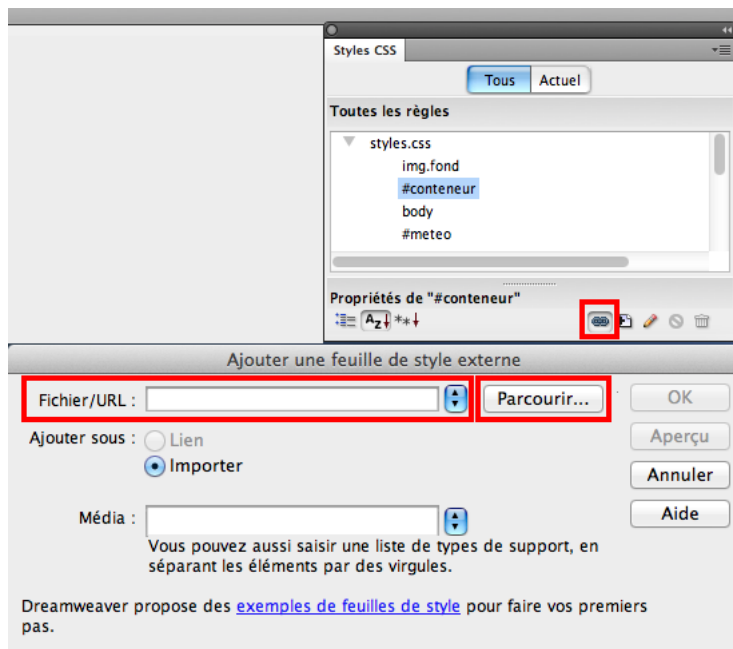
Styles CSS

Tous Actuel

Toutes les règles

styles.css
img.fond
#conteneur
body
#meteo

Propriétés de "#conteneur"

Ajouter une feuille de style externe

Fichier/URL :

Parcourir...

OK

Aperçu

Annuler

Aide

Ajouter sous : Lien
Importer

Média :

Vous pouvez aussi saisir une liste de types de support, en séparant les éléments par des virgules.

Dreamweaver propose des exemples de feuilles de style pour faire vos premiers pas.